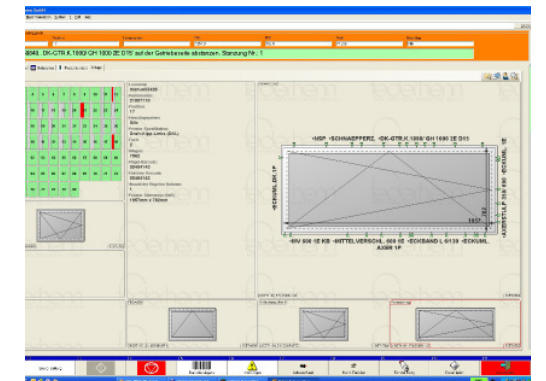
8040. DK-GTR.K.1800/ GH 1800 2E D15' auf der Getriebeseite abstanzen. Standung Nr.: 1

-MSP -SCHNAEPPERZ. -DK-GTR.K.1800/ GH 1800 2E D15

-ECKUML.DK 1P

-ARRETIERUNG ... ECKUML

1057

-HV 900 1E KB -MITTELVERSCHL. 800 1E -ECKBAND LI 6139 -ECKUML. ASSR 1P

boehem

boehem

boehem